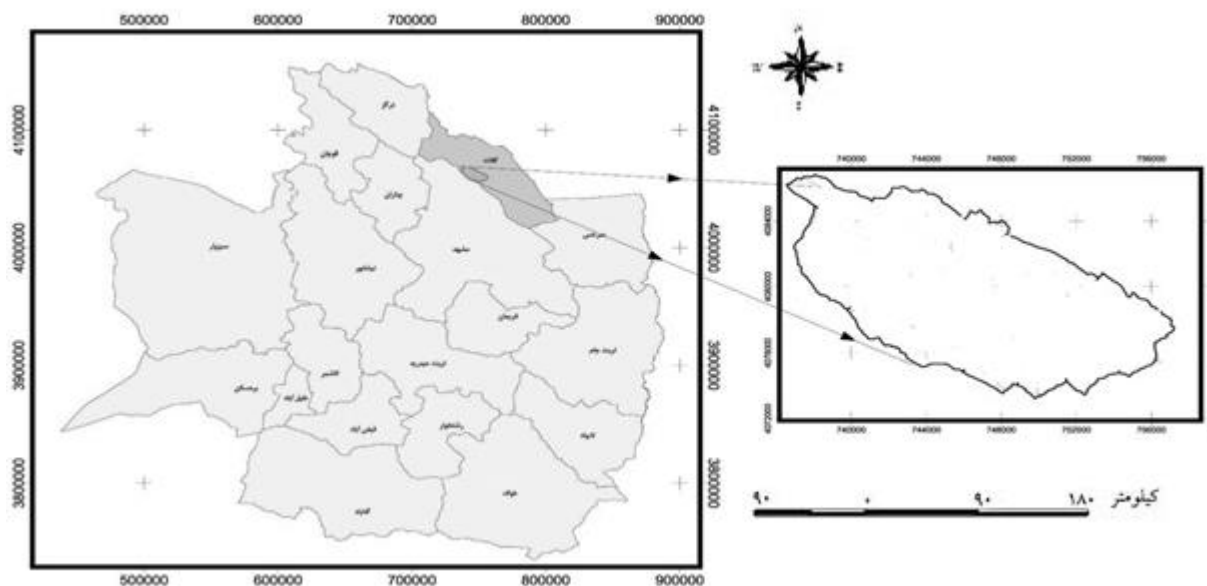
500000 600000 700000 800000 900000

4100000
4000000
3900000
3800000

درگز
قوچان
کلات
چناران
سبزوار
نیشابور
مشهد
سرخس
فریمان
تربت حیدریه
تربت جام
کاشمر
بردسکن
خلیل آباد
فیض آباد
رشتخوار
گناباد
تایباد
خواف

500000 600000 700000 800000 900000

740000 744000 748000 752000 756000

4084000
4080000
4076000
4072000

740000 744000 748000 752000 756000

۹۰ ۰ ۹۰ ۱۸۰ کیلومتر